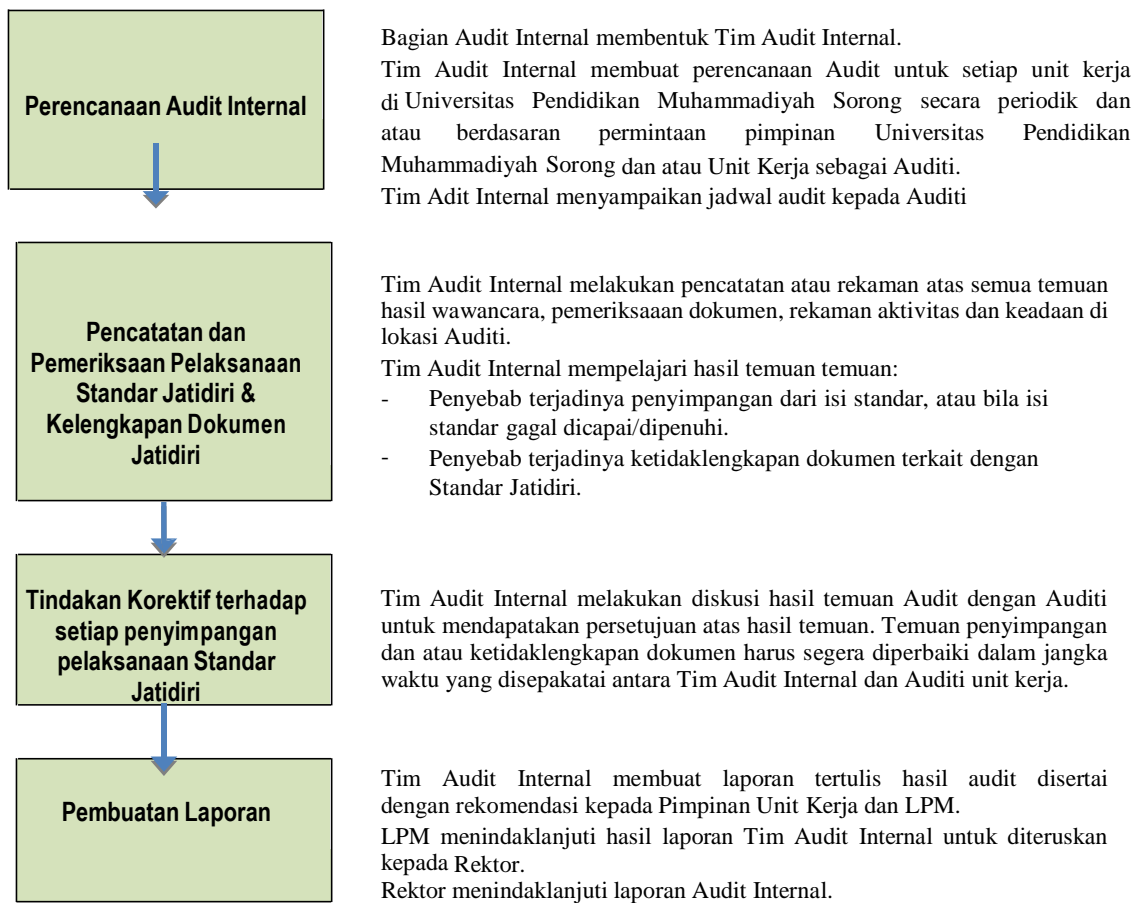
Perencanaan Audit Internal

Bagian Audit Internal membentuk Tim Audit Internal.

Tim Audit Internal membuat perencanaan Audit untuk setiap unit kerja di Universitas Pendidikan Muhammadiyah Sorong secara periodik dan atau berdasaran permintaan pimpinan Universitas Pendidikan Muhammadiyah Sorong dan atau Unit Kerja sebagai Auditi.

Tim Adit Internal menyampaikan jadwal audit kepada Auditi

Pencatatan dan Pemeriksaan Pelaksanaan Standar Jatidiri & Kelengkapan Dokumen Jatidiri

Tim Audit Internal melakukan pencatatan atau rekaman atas semua temuan hasil wawancara, pemeriksaaan dokumen, rekaman aktivitas dan keadaan di lokasi Auditi.

Tim Audit Internal mempelajari hasil temuan temuan:
- Penyebab terjadinya penyimpangan dari isi standar, atau bila isi standar gagal dicapai/dipenuhi.
- Penyebab terjadinya ketidaklengkapan dokumen terkait dengan Standar Jatidiri.

Tindakan Korektif terhadap setiap penyimpangan pelaksanaan Standar Jatidiri

Tim Audit Internal melakukan diskusi hasil temuan Audit dengan Auditi untuk mendapatakan persetujuan atas hasil temuan. Temuan penyimpangan dan atau ketidaklengkapan dokumen harus segera diperbaiki dalam jangka waktu yang disepakatai antara Tim Audit Internal dan Auditi unit kerja.

Pembuatan Laporan

Tim Audit Internal membuat laporan tertulis hasil audit disertai dengan rekomendasi kepada Pimpinan Unit Kerja dan LPM.

LPM menindaklanjuti hasil laporan Tim Audit Internal untuk diteruskan kepada Rektor.

Rektor menindaklanjuti laporan Audit Internal.